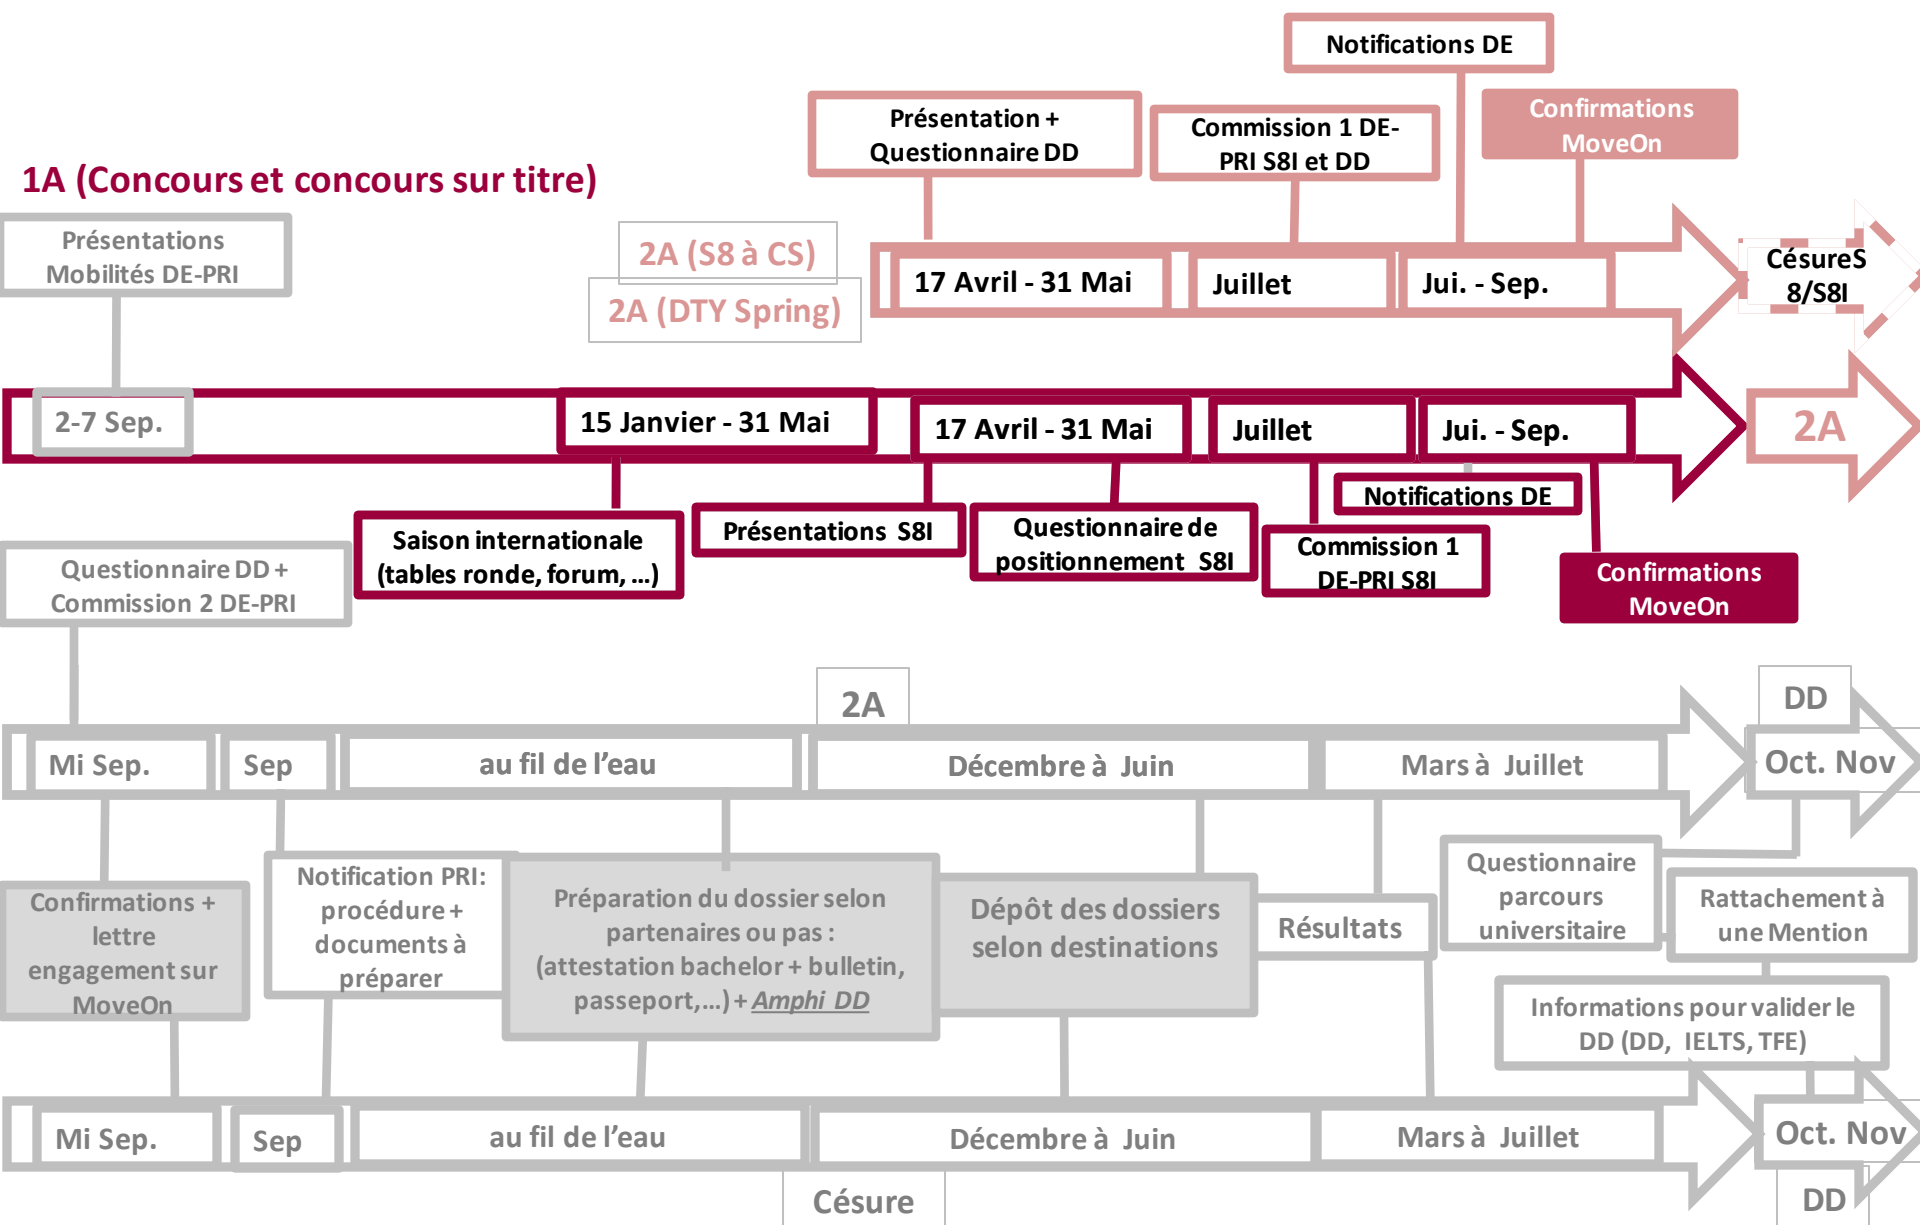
Notifications DE

Présentation + Questionnaire DD

Commission 1 DE-PRI S8I et DD

Confirmations MoveOn

1A (Concours et concours sur titre)

Présentations Mobilités DE-PRI

2A (S8 à CS)

2A (DTY Spring)

17 Avril - 31 Mai

Juillet

Jui. - Sep.

CésureS 8/S8I

2-7 Sep.

15 Janvier - 31 Mai

17 Avril - 31 Mai

Juillet

Jui. - Sep.

2A

Notifications DE

Saison internationale (tables ronde, forum, …)

Présentations S8I

Questionnaire de positionnement S8I

Commission 1 DE-PRI S8I

Confirmations MoveOn

Questionnaire DD + Commission 2 DE-PRI

2A

DD

Mi Sep.

Sep

au fil de l'eau

Décembre à Juin

Mars à Juillet

Oct. Nov

Questionnaire parcours universitaire

Rattachement à une Mention

Confirmations + lettre engagement sur MoveOn

Notification PRI: procédure + documents à préparer

Préparation du dossier selon partenaires ou pas : (attestation bachelor + bulletin, passeport,…) + Amphi DD

Dépôt des dossiers selon destinations

Résultats

Informations pour valider le DD (DD, IELTS, TFE)

Mi Sep.

Sep

au fil de l'eau

Décembre à Juin

Mars à Juillet

Oct. Nov

Césure

DD